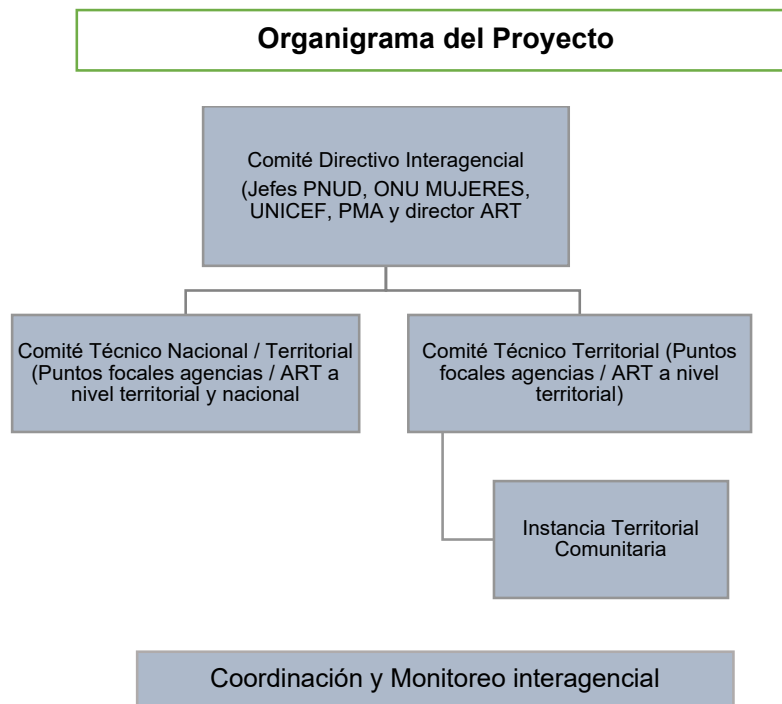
Organigrama del Proyecto

Comité Directivo Interagencial (Jefes PNUD, ONU MUJERES, UNICEF, PMA y director ART

Comité Técnico Nacional / Territorial (Puntos focales agencias / ART a nivel territorial y nacional

Comité Técnico Territorial (Puntos focales agencias / ART a nivel territorial)

Instancia Territorial Comunitaria

Coordinación y Monitoreo interagencial